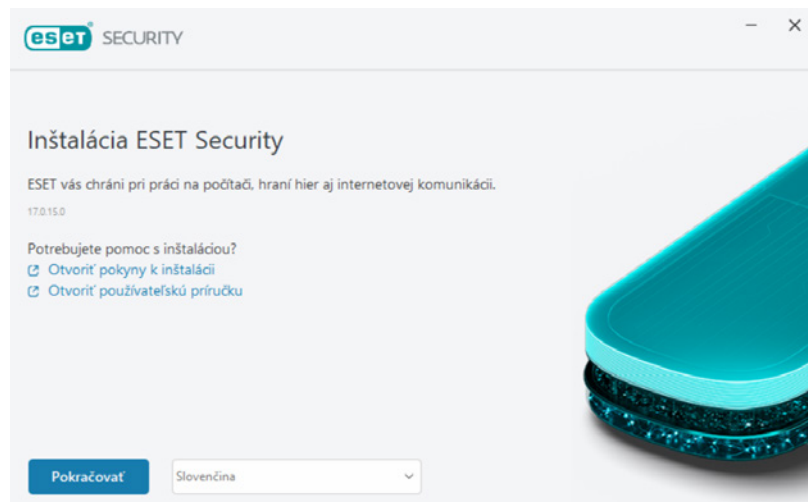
eset SECURITY

Inštalácia ESET Security

ESET vás chráni pri práci na počítači, hraní hier aj internetovej komunikácii.

17.0.15.0

Potrebujete pomoc s inštaláciou?
Otvoriť pokyny k inštalácii
Otvoriť používateľskú príručku

Pokračovať

Slovenčina